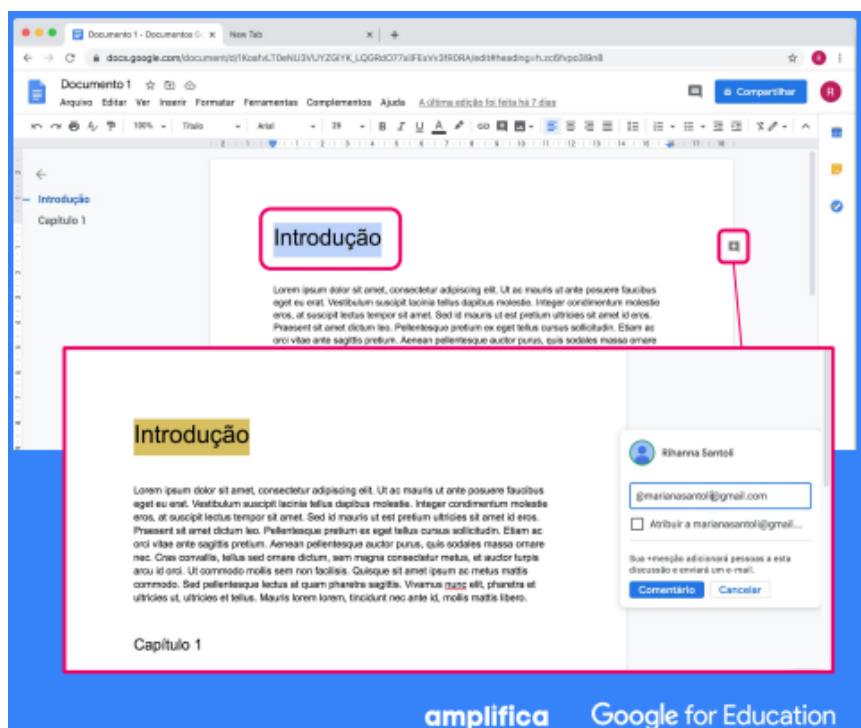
Documento 1 - Documentos G ×   New Tab ×   +

docs.google.com/document/d/1Kcafv̄LT0eNU3VUYZGlYK_LQGRdO77aIFEsVv3fRDRA/edit#heading=h.zc6fvpo38n8

Documento 1

Arquivo Editar Ver Inserir Formatar Ferramentas Complementos Ajuda A última edição foi feita há 7 dias

Compartilhar

100% Título Arial 26

Introdução

Capítulo 1

Introdução

Lorem ipsum dolor sit amet, consectetur adipiscing elit. Ut ac mauris ut ante posuere faucibus eget eu erat. Vestibulum suscipit lacinia tellus dapibus molestie. Integer condimentum molestie eros, at suscipit lectus tempor sit amet. Sed id mauris ut est pretium ultricies sit amet id eros. Praesent sit amet dictum leo. Pellentesque pretium ex eget tellus cursus sollicitudin. Etiam ac orci vitae ante sagittis pretium. Aenean pellentesque auctor purus, quis sodales massa ornare

Introdução

Lorem ipsum dolor sit amet, consectetur adipiscing elit. Ut ac mauris ut ante posuere faucibus eget eu erat. Vestibulum suscipit lacinia tellus dapibus molestie. Integer condimentum molestie eros, at suscipit lectus tempor sit amet. Sed id mauris ut est pretium ultricies sit amet id eros. Praesent sit amet dictum leo. Pellentesque pretium ex eget tellus cursus sollicitudin. Etiam ac orci vitae ante sagittis pretium. Aenean pellentesque auctor purus, quis sodales massa ornare nec. Cras convallis, tellus sed ornare dictum, sem magna consectetur metus, et auctor turpis arcu id orci. Ut commodo mollis sem non facilisis. Quisque sit amet ipsum ac metus mattis commodo. Sed pellentesque lectus at quam pharetra sagittis. Vivamus nunc elit, pharetra et ultricies ut, ultricies et tellus. Mauris lorem lorem, tincidunt nec ante id, mollis mattis libero.

Capítulo 1

Rihanna Santoli

@marianasantoli@gmail.com

Atribuir a marianasantoli@gmail...

Sua +menção adicionará pessoas a esta discussão e enviará um e-mail.

Comentário   Cancelar

amplifica   Google for Education